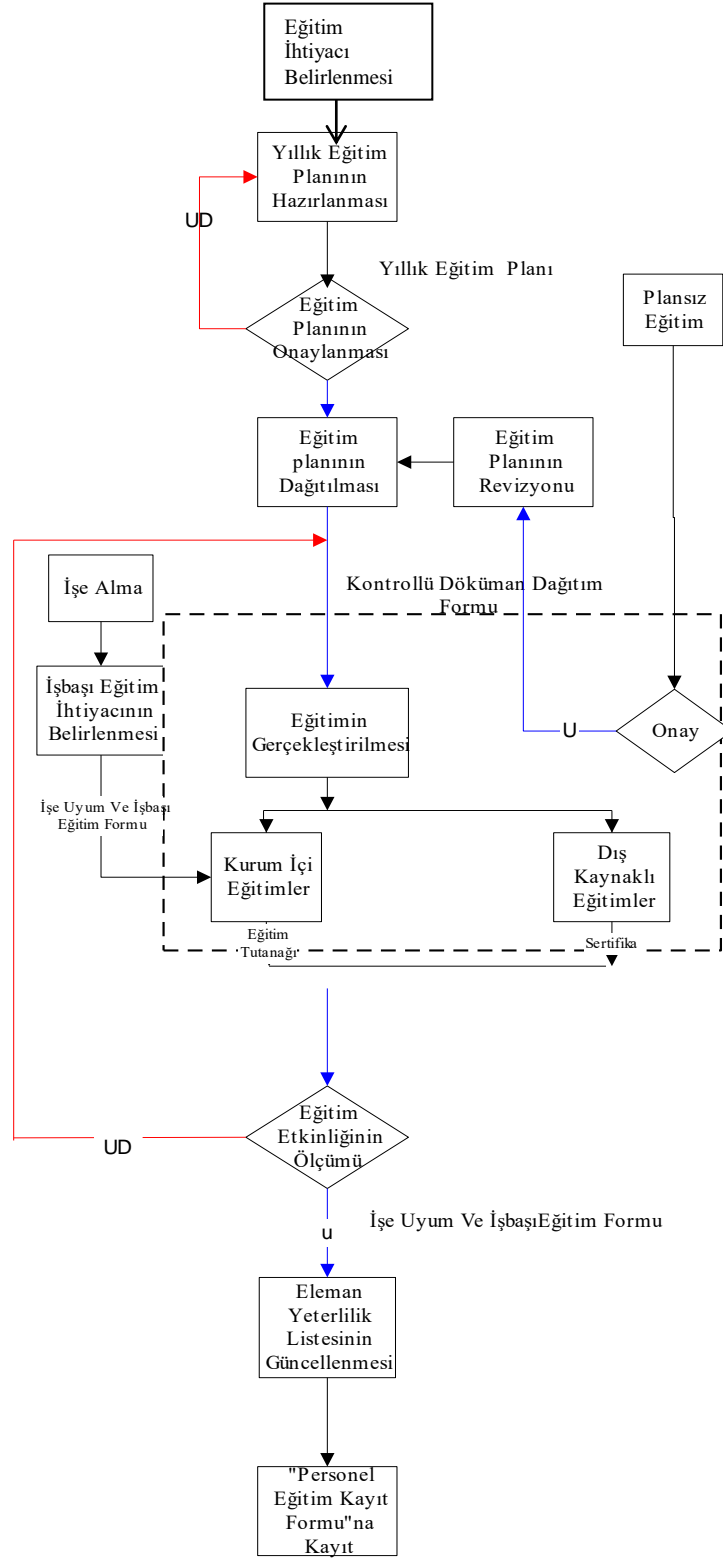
Eğitim İhtiyacı Belirlenmesi

Yıllık Eğitim Planının Hazırlanması

UD

Yıllık Eğitim Planı

Eğitim Planının Onaylanması

Plansız Eğitim

Eğitim planının Dağıtılması

Eğitim Planının Revizyonu

İşe Alma

Kontrollü Döküman Dağıtım Formu

İşbaşı Eğitim İhtiyacının Belirlenmesi

Eğitimin Gerçekleştirilmesi

U

Onay

İşe Uyum Ve İşbaşı Eğitim Formu

Kurum İçi Eğitimler

Dış Kaynaklı Eğitimler

Eğitim Tutanağı

Sertifika

UD

Eğitim Etkinliğinin Ölçümü

İşe Uyum Ve İşbaşıEğitim Formu

u

Eleman Yeterlilik Listesinin Güncellenmesi

"Personel Eğitim Kayıt Formu"na Kayıt